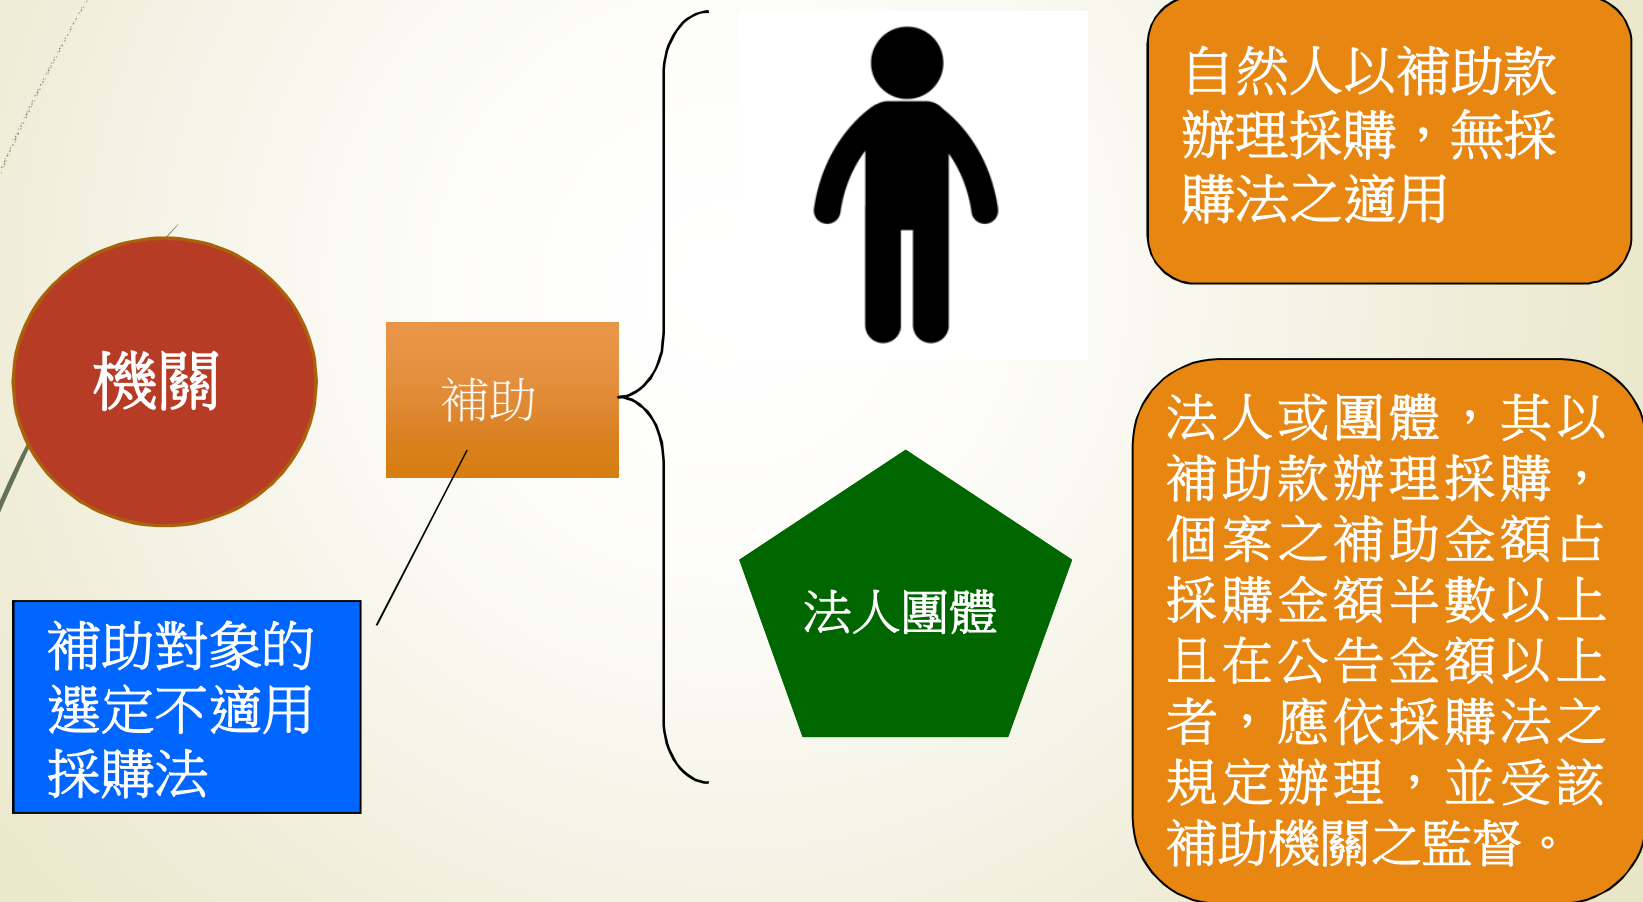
機關

補助

補助對象的選定不適用採購法

自然人以補助款辦理採購，無採購法之適用

法人團體

法人或團體，其以補助款辦理採購，個案之補助金額占採購金額半數以上且在公告金額以上者，應依採購法之規定辦理，並受該補助機關之監督。